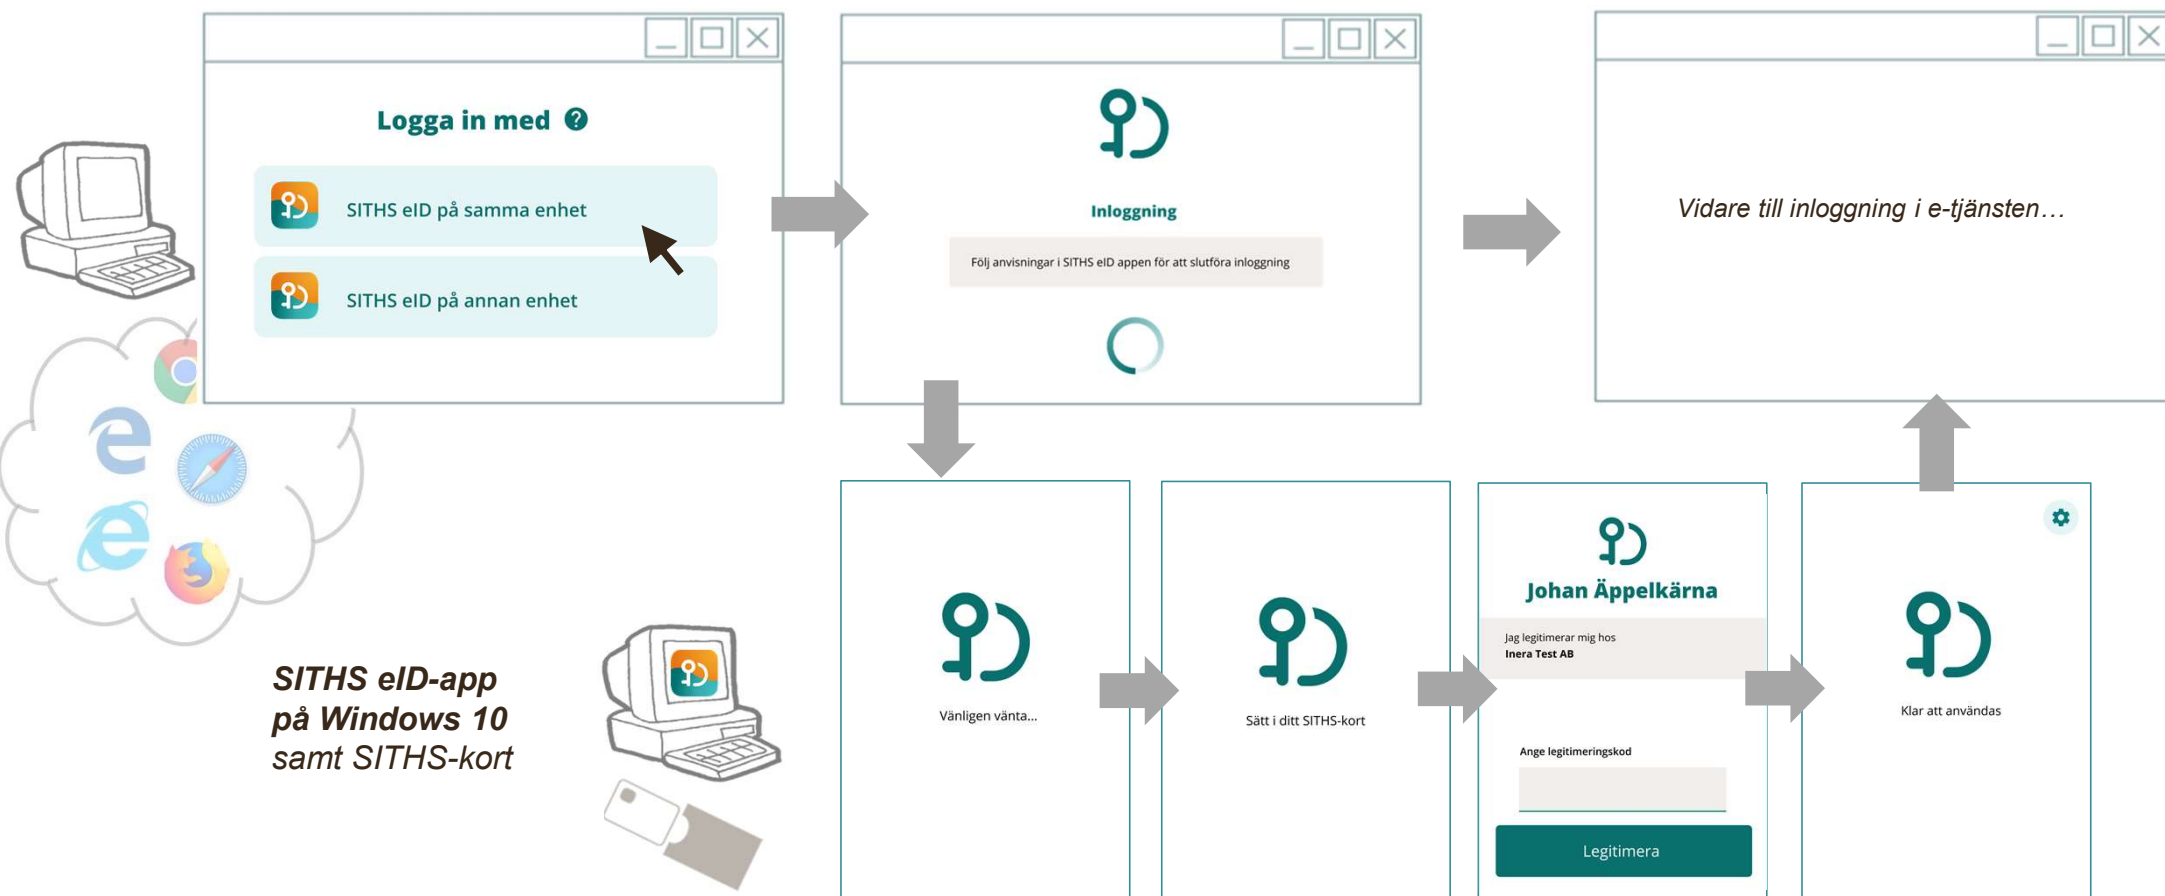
Logga in med

SITHS eID på samma enhet

SITHS eID på annan enhet

Inloggning

Följ anvisningar i SITHS eID appen för att slutföra inloggning

Vidare till inloggning i e-tjänsten…

SITHS eID-app på Windows 10 samt SITHS-kort

Vänligen vänta...

Sätt i ditt SITHS-kort

Johan Äppelkärna

Jag legitimerar mig hos
Inera Test AB

Ange legitimeringskod

Legitimera

Klar att användas